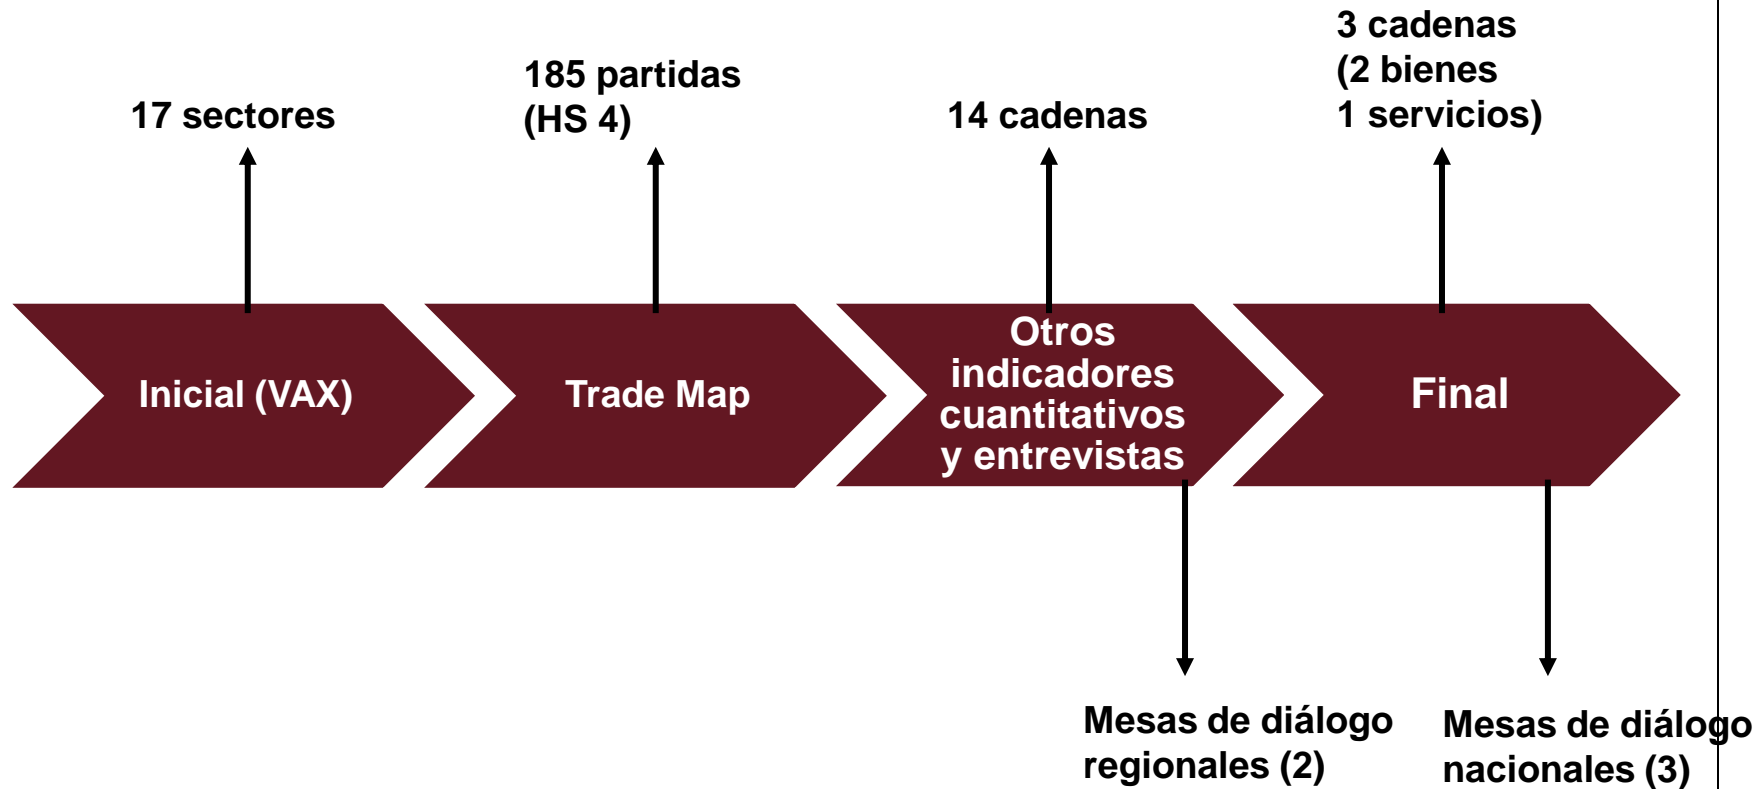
17 sectores

185 partidas
(HS 4)

14 cadenas

3 cadenas
(2 bienes
1 servicios)

Inicial (VAX)

Trade Map

Otros indicadores cuantitativos y entrevistas

Final

Mesas de diálogo regionales (2)

Mesas de diálogo nacionales (3)